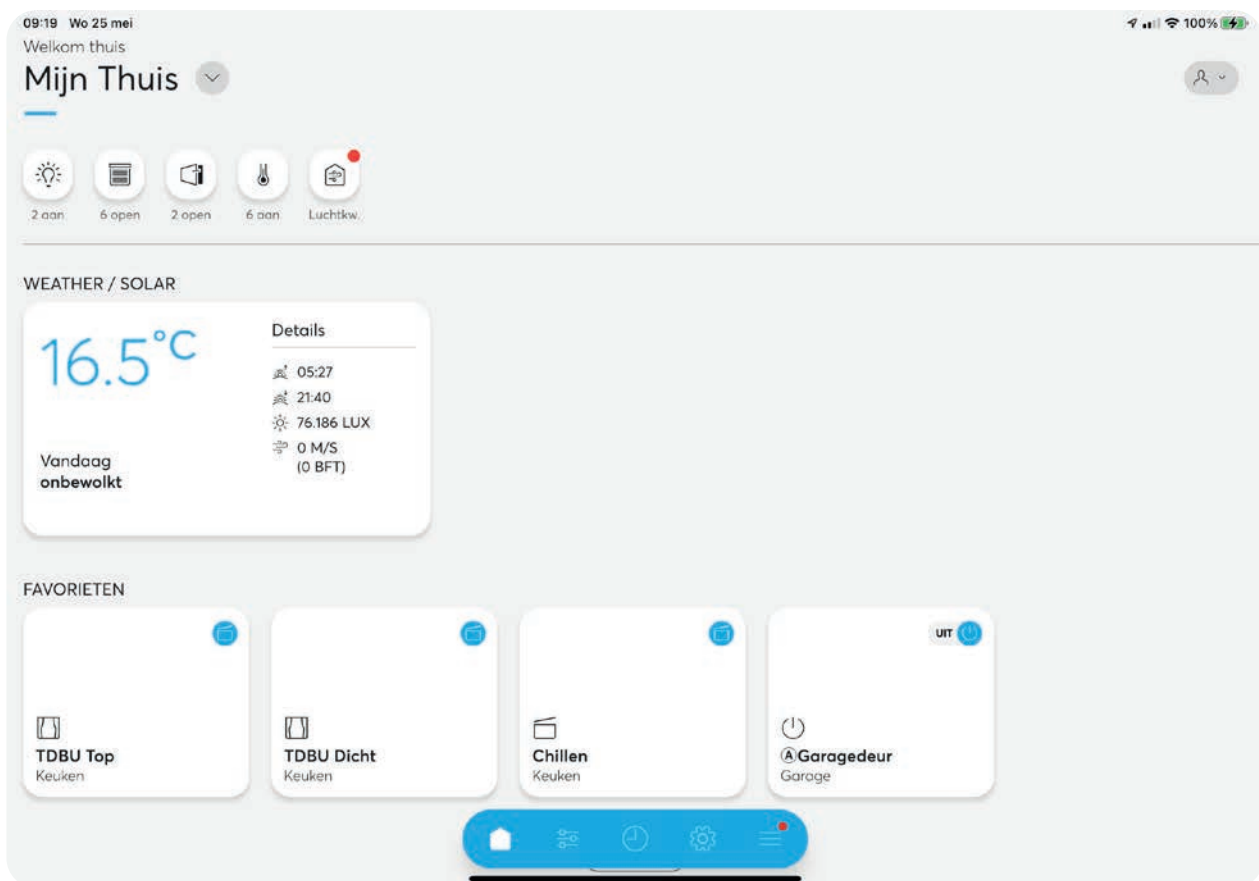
09:19 Wo 25 mei

100%

Welkom thuis

Mijn Thuis

2 aan
6 open
2 open
6 aan
Luchtkw.

WEATHER / SOLAR

16.5°C

Details

05:27
21:40
76.186 LUX
0 M/S
(0 BFT)

Vandaag
onbewolkt

FAVORIETEN

TDBU Top
Keuken

TDBU Dicht
Keuken

Chillen
Keuken

UIT

Garagedeur
Garage